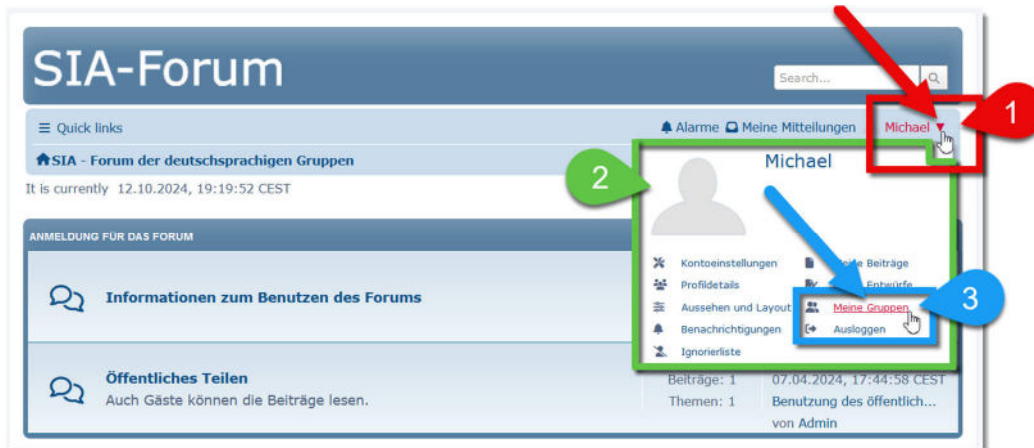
SIA-Forum

Search...

≡ Quick links

Alarme Meine Mitteilungen Michael

1

SIA - Forum der deutschsprachigen Gruppen

It is currently 12.10.2024, 19:19:52 CEST

2

Michael

ANMELDUNG FÜR DAS FORUM

Informationen zum Benutzen des Forums

Kontoeinstellungen

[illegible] Beiträge

Profildetails

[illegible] Entwürfe

Aussehen und Layout

Meine Gruppen

3

Benachrichtigungen

Ausloggen

Ignorierliste

Öffentliches Teilen

Auch Gäste können die Beiträge lesen.

Beiträge: 1

Themen: 1

07.04.2024, 17:44:58 CEST

Benutzung des öffentlich...

von Admin